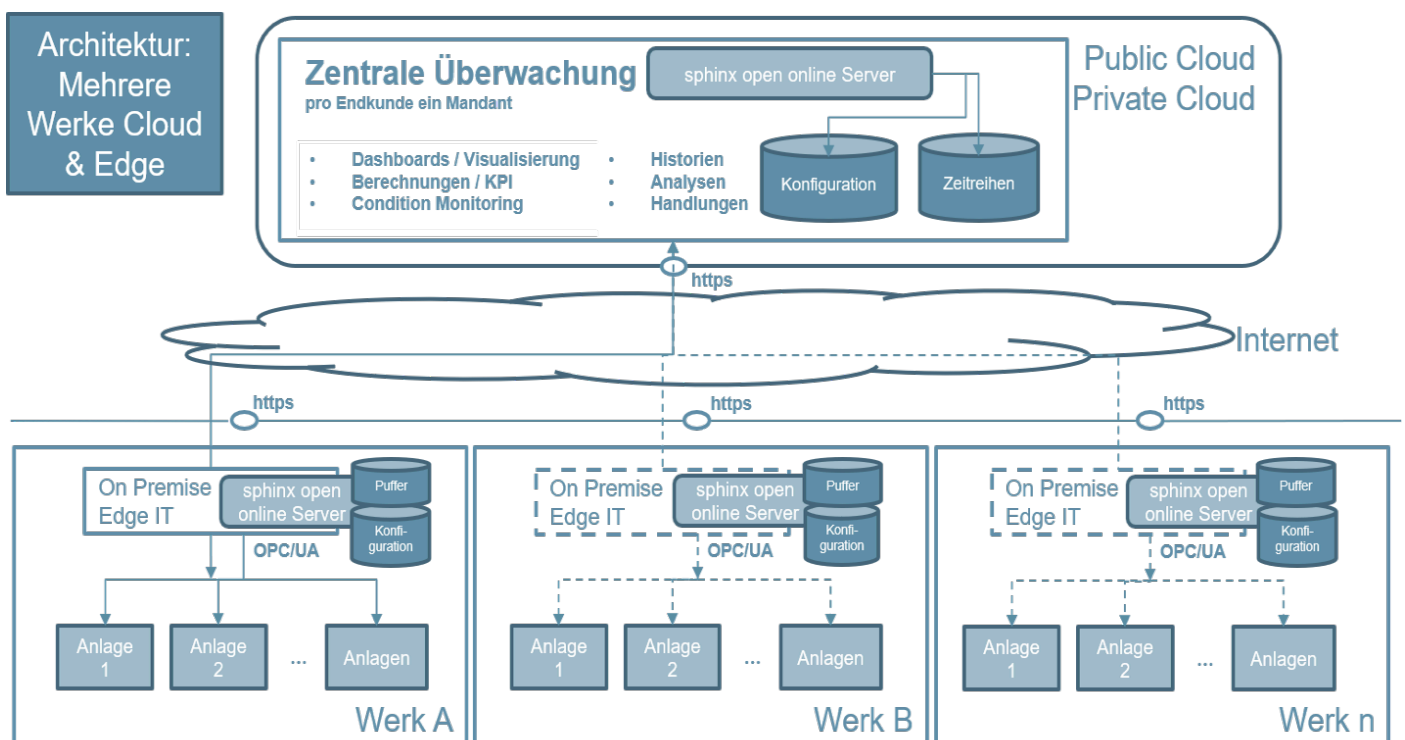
Architektur: Mehrere Werke Cloud & Edge

Zentrale Überwachung
pro Endkunde ein Mandant

sphinx open online Server

Public Cloud
Private Cloud

• Dashboards / Visualisierung
• Berechnungen / KPI
• Condition Monitoring

• Historien
• Analysen
• Handlungen

Konfiguration

Zeitreihen

https

Internet

https

https

https

On Premise Edge IT

sphinx open online Server

Puffer

Konfiguration

OPC/UA

Anlage 1

Anlage 2

...

Anlagen

Werk A

On Premise Edge IT

sphinx open online Server

Puffer

Konfiguration

OPC/UA

Anlage 1

Anlage 2

...

Anlagen

Werk B

On Premise Edge IT

sphinx open online Server

Puffer

Konfiguration

OPC/UA

Anlage 1

Anlage 2

...

Anlagen

Werk n